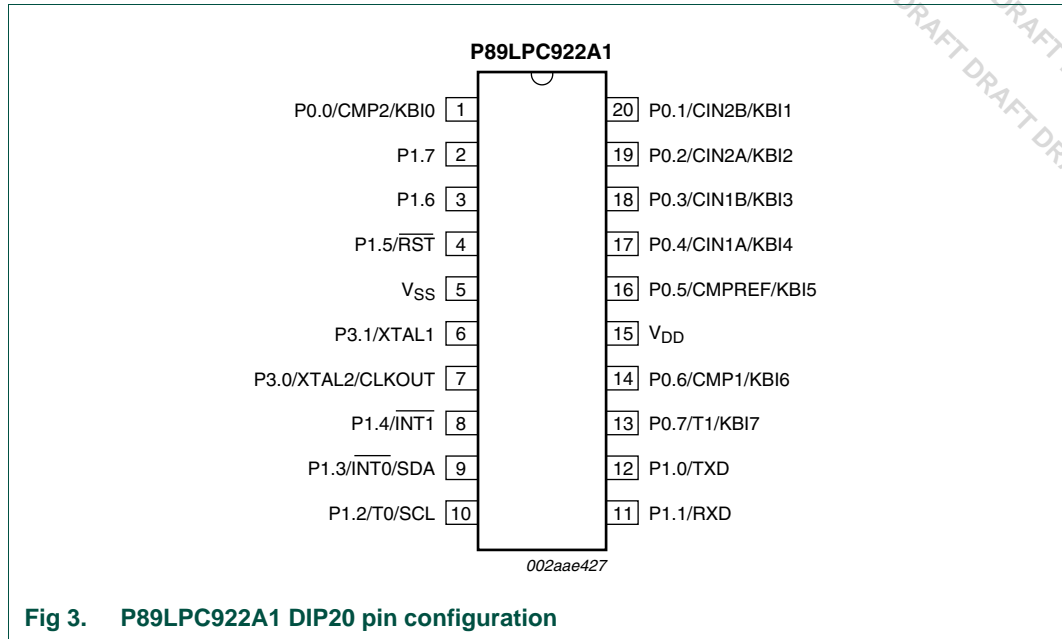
DRAFT DRAFT DRAFT DR

P89LPC922A1

P0.0/CMP2/KBI0 1
P1.7 2
P1.6 3
P1.5/$\overline{RST}$ 4
$V_{SS}$ 5
P3.1/XTAL1 6
P3.0/XTAL2/CLKOUT 7
P1.4/$\overline{INT1}$ 8
P1.3/$\overline{INT0}$/SDA 9
P1.2/T0/SCL 10

20 P0.1/CIN2B/KBI1
19 P0.2/CIN2A/KBI2
18 P0.3/CIN1B/KBI3
17 P0.4/CIN1A/KBI4
16 P0.5/CMPREF/KBI5
15 $V_{DD}$
14 P0.6/CMP1/KBI6
13 P0.7/T1/KBI7
12 P1.0/TXD
11 P1.1/RXD

002aae427

Fig 3. P89LPC922A1 DIP20 pin configuration